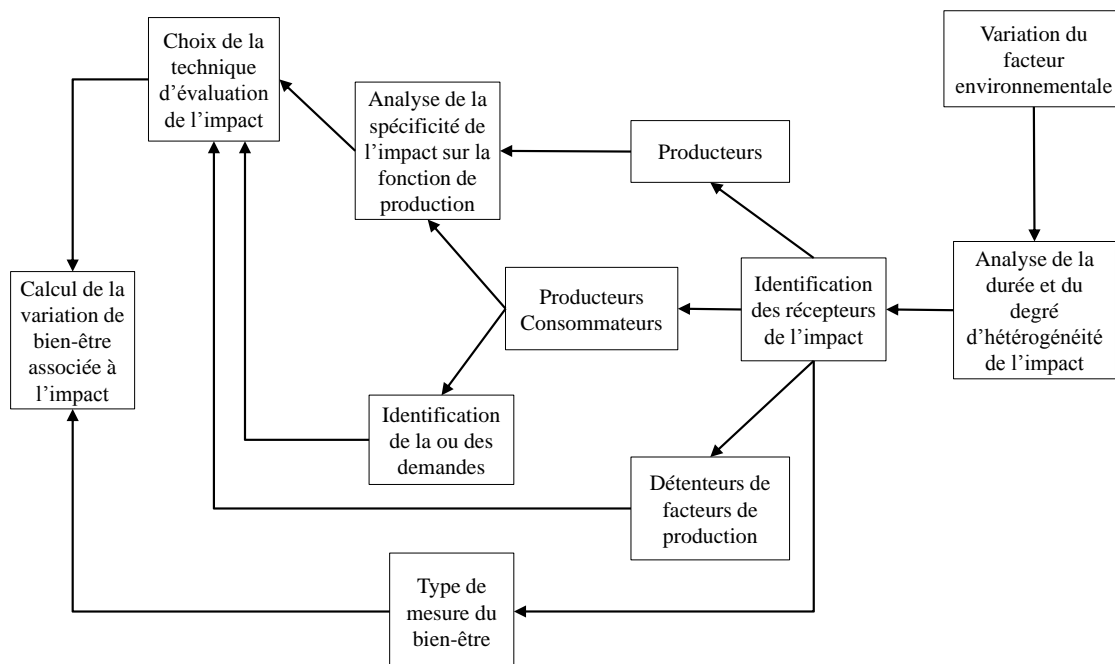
Variation du facteur environnementale

Analyse de la durée et du degré d'hétérogénéité de l'impact

Identification des récepteurs de l'impact

Producteurs

Producteurs Consommateurs

Détenteurs de facteurs de production

Analyse de la spécificité de l'impact sur la fonction de production

Identification de la ou des demandes

Choix de la technique d'évaluation de l'impact

Calcul de la variation de bien-être associée à l'impact

Type de mesure du bien-être